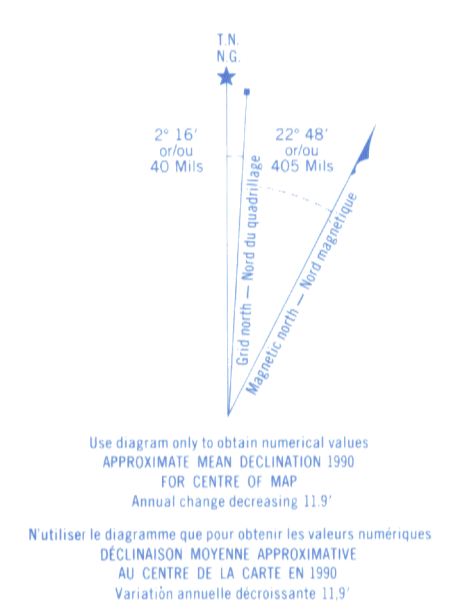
T.N.
N.G.

2° 16′
or/ou
40 Mils

22° 48′
or/ou
405 Mils

Grid north — Nord du quadrillage

Magnetic north — Nord magnétique

Use diagram only to obtain numerical values
APPROXIMATE MEAN DECLINATION 1990
FOR CENTRE OF MAP
Annual change decreasing 11.9′

N'utiliser le diagramme que pour obtenir les valeurs numériques
DÉCLINAISON MOYENNE APPROXIMATIVE
AU CENTRE DE LA CARTE EN 1990
Variation annuelle décroissante 11.9′